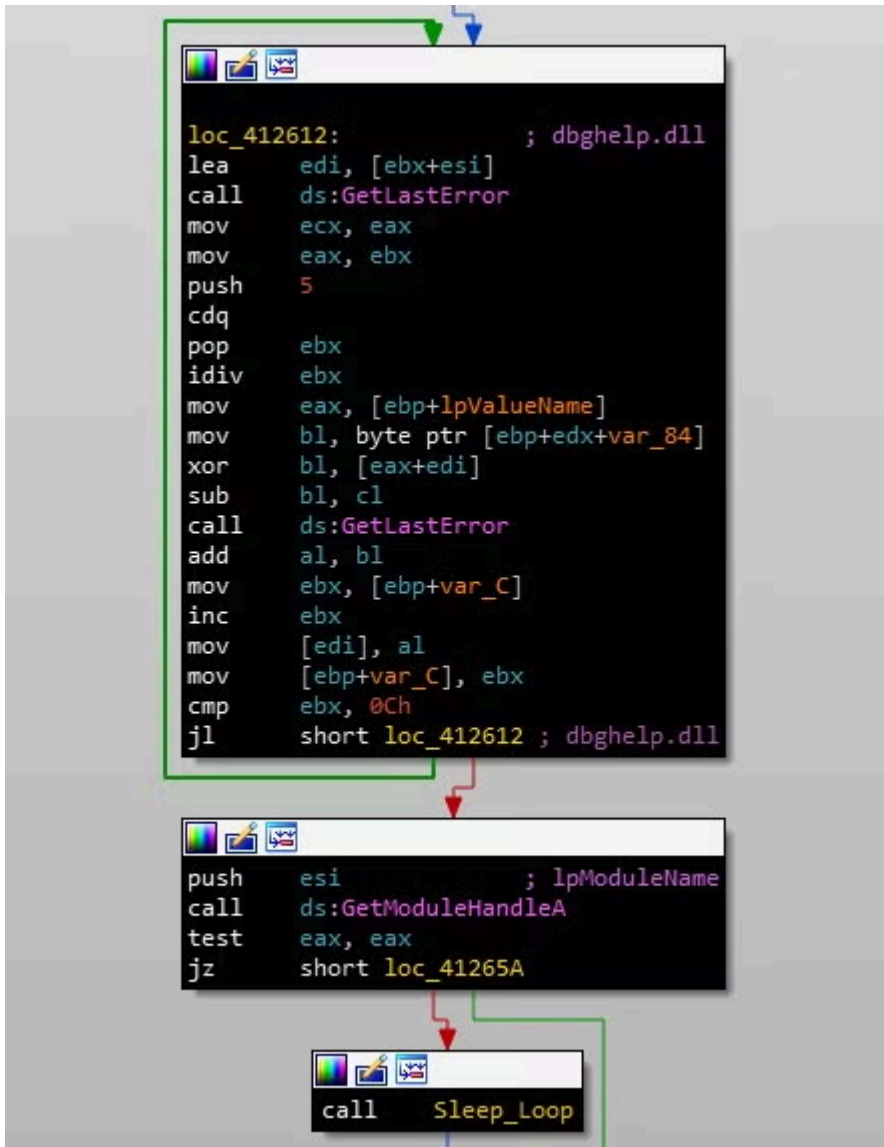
loc_412612: ; dbghelp.dll
lea edi, [ebx+esi]
call ds:GetLastError
mov ecx, eax
mov eax, ebx
push 5
cdq
pop ebx
idiv ebx
mov eax, [ebp+lpValueName]
mov bl, byte ptr [ebp+edx+var_84]
xor bl, [eax+edi]
sub bl, cl
call ds:GetLastError
add al, bl
mov ebx, [ebp+var_C]
inc ebx
mov [edi], al
mov [ebp+var_C], ebx
cmp ebx, 0Ch
jl short loc_412612 ; dbghelp.dll

push esi ; lpModuleName
call ds:GetModuleHandleA
test eax, eax
jz short loc_41265A

call Sleep_Loop